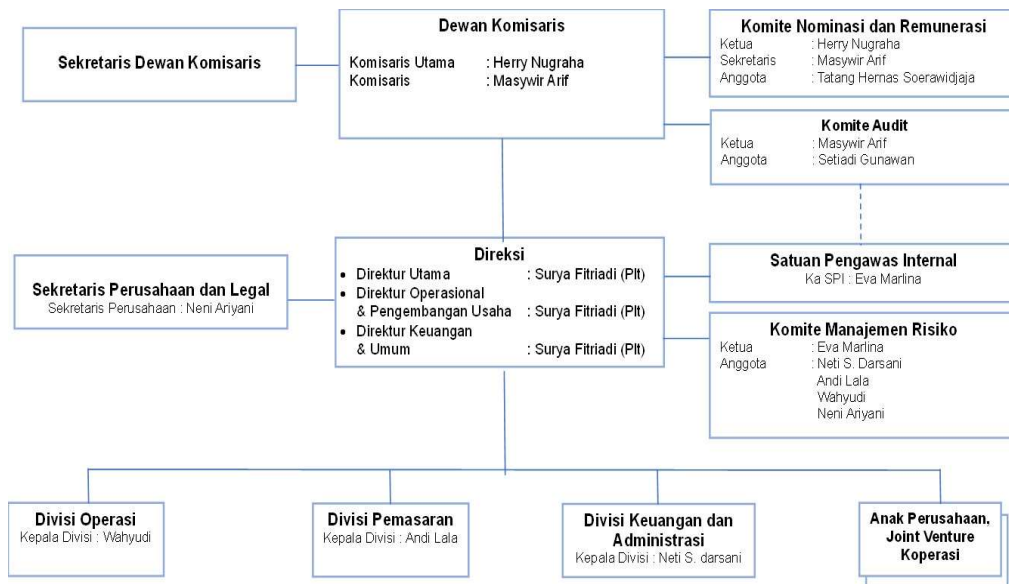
Sekretaris Dewan Komisaris

Dewan Komisaris
Komisaris Utama : Herry Nugraha
Komisaris : Masywir Arif

Komite Nominasi dan Remunerasi
Ketua : Herry Nugraha
Sekretaris : Masywir Arif
Anggota : Tatang Hernas Soerawidjaja

Komite Audit
Ketua : Masywir Arif
Anggota : Setiadi Gunawan

Sekretaris Perusahaan dan Legal
Sekretaris Perusahaan : Neni Ariyani

Direksi
• Direktur Utama : Surya Fitriadi (Plt)
• Direktur Operasional & Pengembangan Usaha : Surya Fitriadi (Plt)
• Direktur Keuangan & Umum : Surya Fitriadi (Plt)

Satuan Pengawas Internal
Ka SPI : Eva Marlina

Komite Manajemen Risiko
Ketua : Eva Marlina
Anggota : Neti S. Darsani
Andi Lala
Wahyudi
Neni Ariyani

Divisi Operasi
Kepala Divisi : Wahyudi

Divisi Pemasaran
Kepala Divisi : Andi Lala

Divisi Keuangan dan Administrasi
Kepala Divisi : Neti S. darsani

Anak Perusahaan, Joint Venture Koperasi